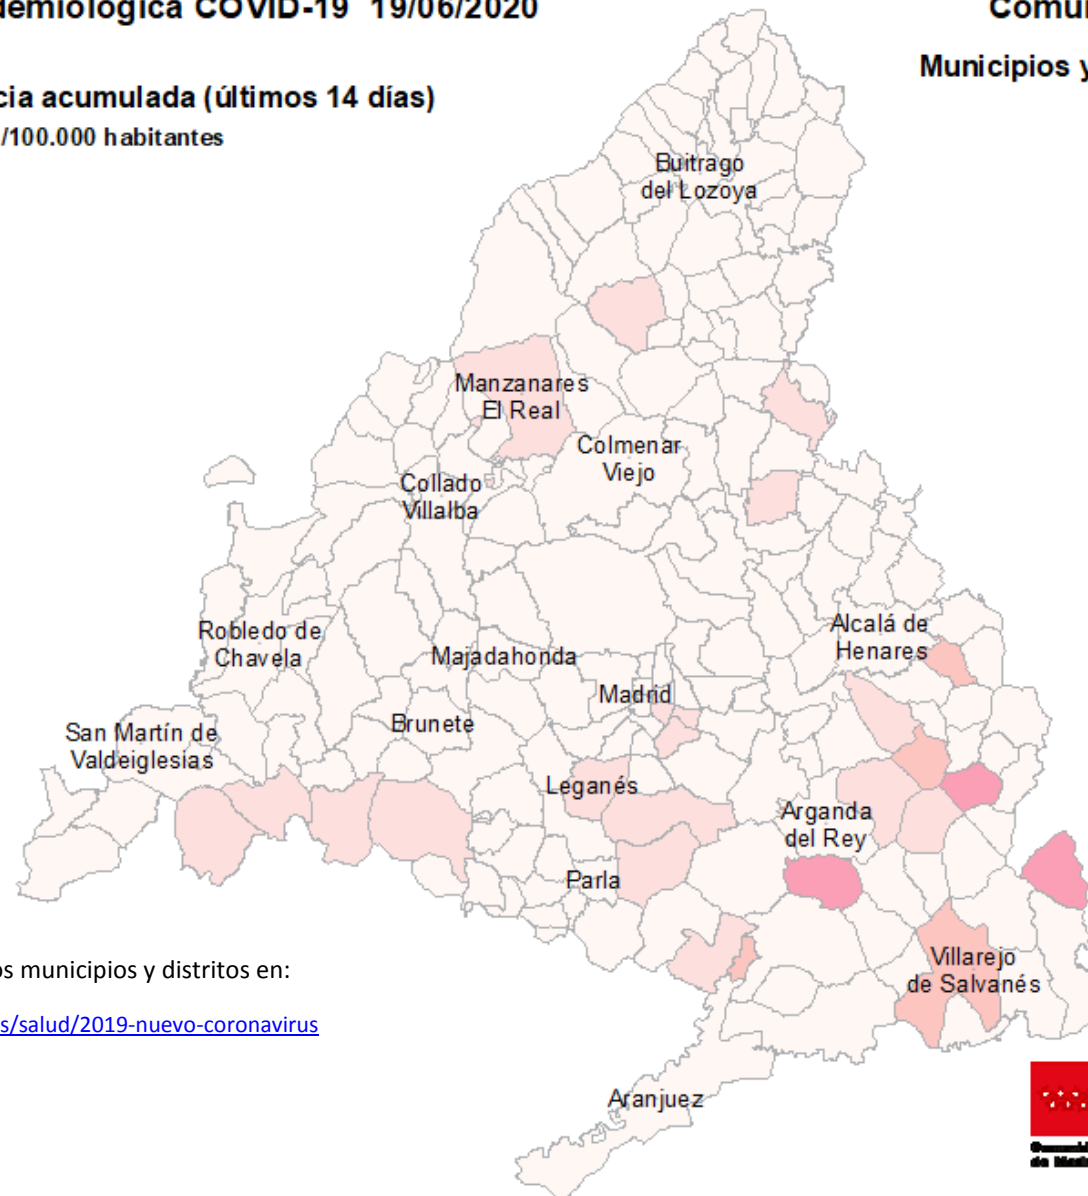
demiológica COVID-19 19/06/2020

Comu

Municipios y

cia acumulada (últimos 14 días)

/100.000 habitantes

Buitrago del Lozoya

Manzanares El Real

Colmenar Viejo

Collado Villalba

Robledo de Chavela

Majadahonda

Alcalá de Henares

Madrid

San Martín de Valdeiglesias

Brunete

Leganés

Arganda del Rey

Parla

Villarejo de Salvanés

Aranjuez

os municipios y distritos en:

s/salud/2019-nuevo-coronavirus

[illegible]